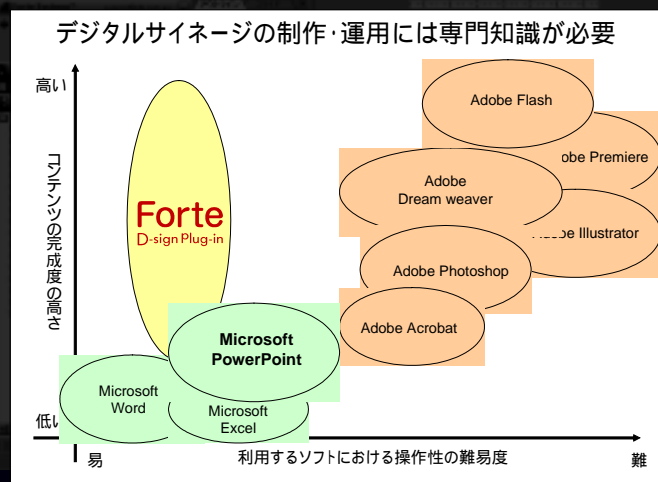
デジタルサイネージの制作･運用には専門知識が必要

高い

コンテンツの完成度の高さ

低い

Forte
D-sign Plug-in

Adobe Flash

obe Premiere

Adobe
Dream weaver

dobe Illustrator

Adobe Photoshop

Adobe Acrobat

Microsoft
PowerPoint

Microsoft
Word

Microsoft
Excel

易

利用するソフトにおける操作性の難易度

難